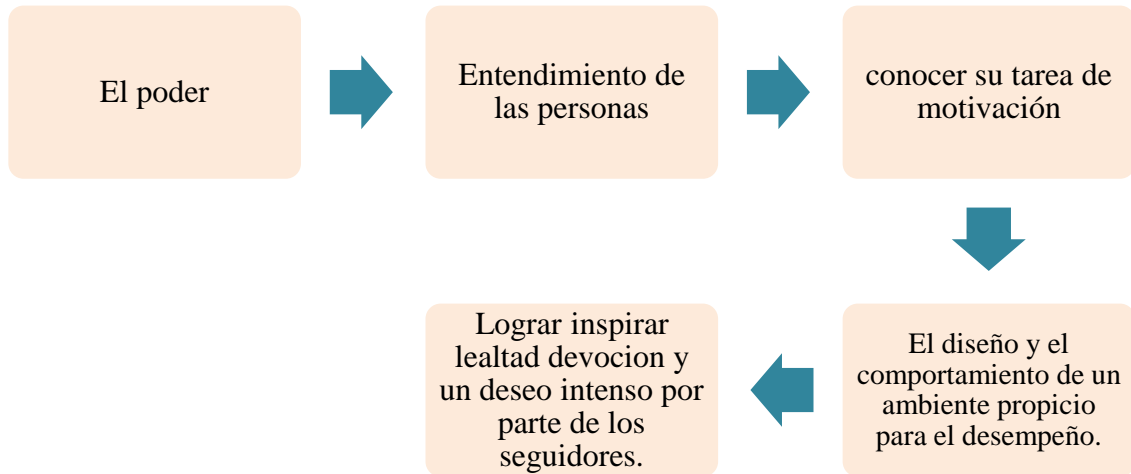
El poder

Entendimiento de las personas

conocer su tarea de motivación

El diseño y el comportamiento de un ambiente propicio para el desempeño.

Lograr inspirar lealtad devocion y un deseo intenso por parte de los seguidores.